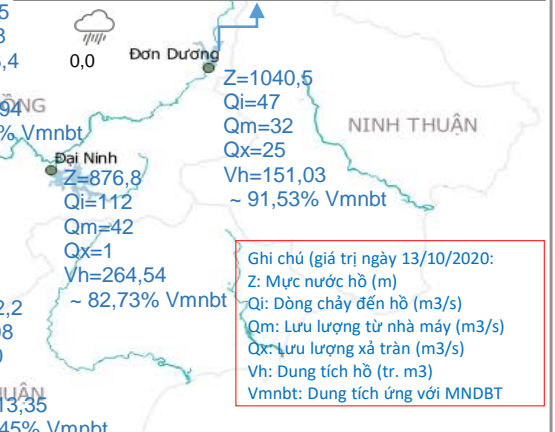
3
,4
0,0
Đơn Dương
94
ĐNG
% Vmnbt
Z=1040,5
Qi=47
Qm=32
Qx=25
Vh=151,03
~ 91,53% Vmnbt
NINH THUẬN
Đại Ninh
Z=876,8
Qi=112
Qm=42
Qx=1
Vh=264,54
~ 82,73% Vmnbt
2,2
08
)
THUẬN
13,35
45% Vmnbt

Ghi chú (giá trị ngày 13/10/2020:
Z: Mực nước hồ (m)
Qi: Dòng chảy đến hồ (m3/s)
Qm: Lưu lượng từ nhà máy (m3/s)
Qx: Lưu lượng xả tràn (m3/s)
Vh: Dung tích hồ (tr. m3)
Vmnbt: Dung tích ứng với MNDBT